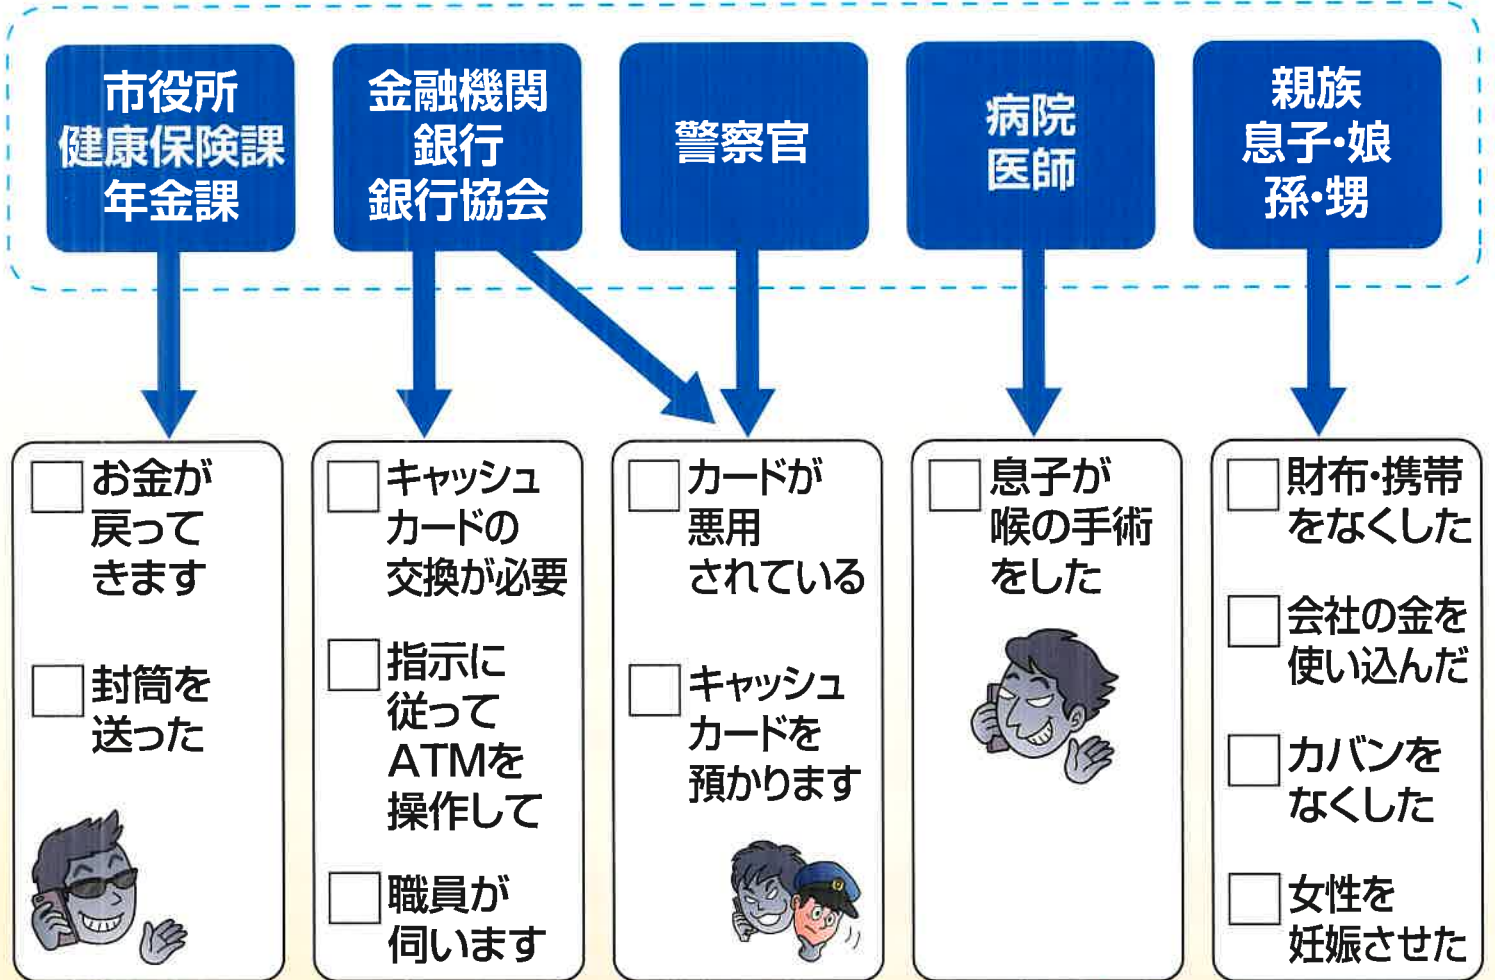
市役所
健康保険課
年金課

金融機関
銀行
銀行協会

警察官

病院
医師

親族
息子・娘
孫・甥

□ お金が戻ってきます

□ 封筒を送った

□ キャッシュカードの交換が必要

□ 指示に従ってATMを操作して

□ 職員が伺います

□ カードが悪用されている

□ キャッシュカードを預かります

□ 息子が喉の手術をした

□ 財布・携帯をなくした

□ 会社の金を使い込んだ

□ カバンをなくした

□ 女性を妊娠させた